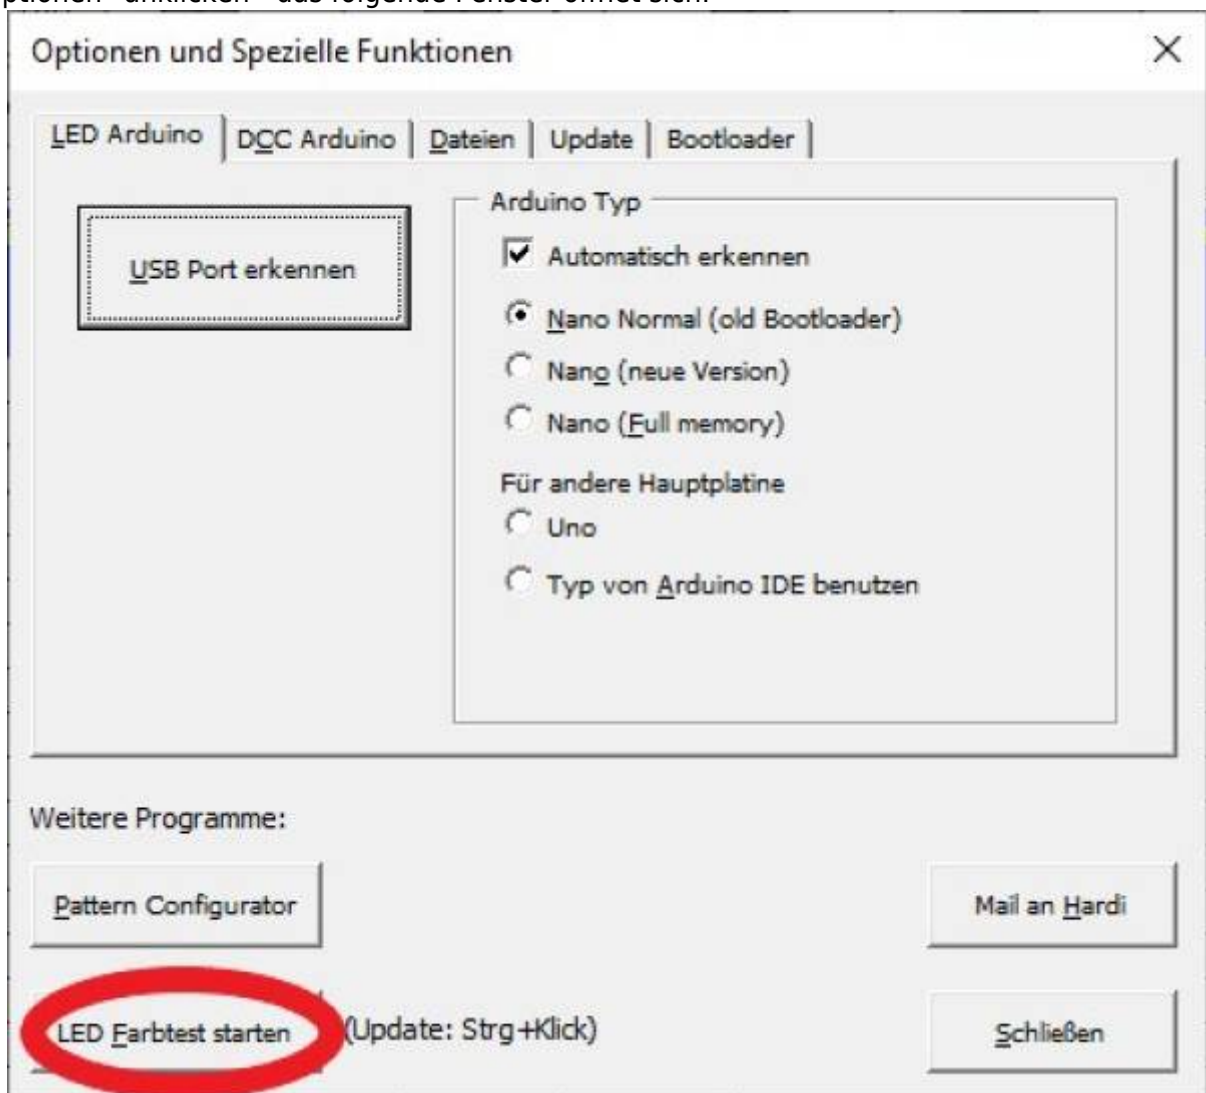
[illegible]ptionen" anklicken – das folgende Fenster öffnet sich:

Optionen und Spezielle Funktionen

×

LED Arduino | DCC Arduino | Dateien | Update | Bootloader

USB Port erkennen

Arduino Typ

Automatisch erkennen

Nano Normal (old Bootloader)

Nano (neue Version)

Nano (Full memory)

Für andere Hauptplatine

Uno

Typ von Arduino IDE benutzen

Weitere Programme:

Pattern Configurator

Mail an Hardi

LED Farbtest starten

(Update: Strg+Klick)

Schließen